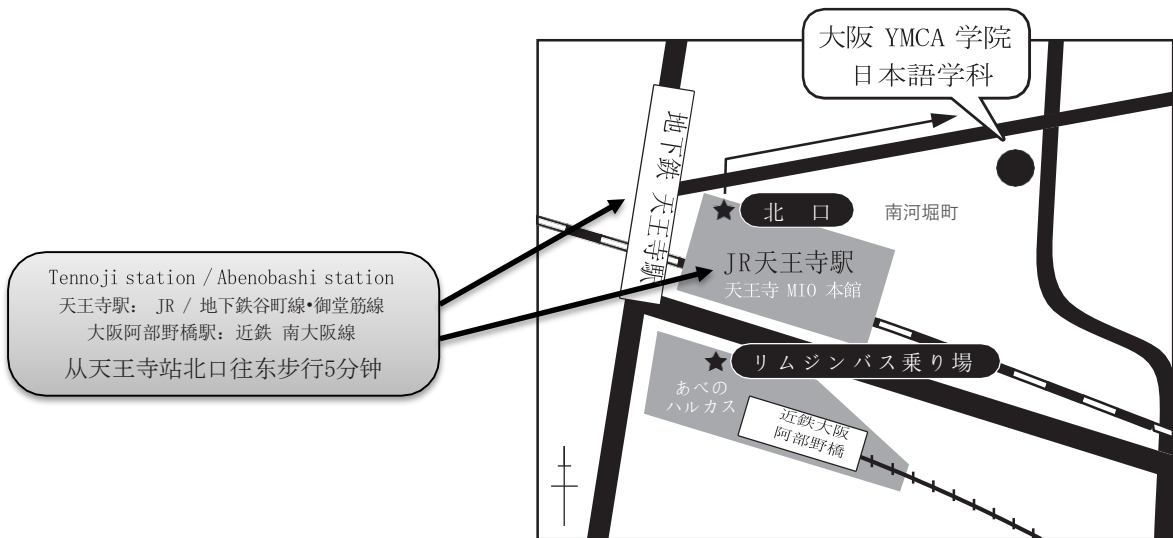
大阪 YMCA 学院
日本語学科

地下鉄 天王寺駅

北 口

南河堀町

Tennoji station / Abenobashi station
天王寺駅: JR / 地下鉄谷町線•御堂筋線
大阪阿部野橋駅: 近鉄 南大阪線
从天王寺站北口往东步行5分钟

JR天王寺駅
天王寺 MIO 本館

リムジンバス乗り場

あべの
ハルカス

近鉄大阪
阿部野橋